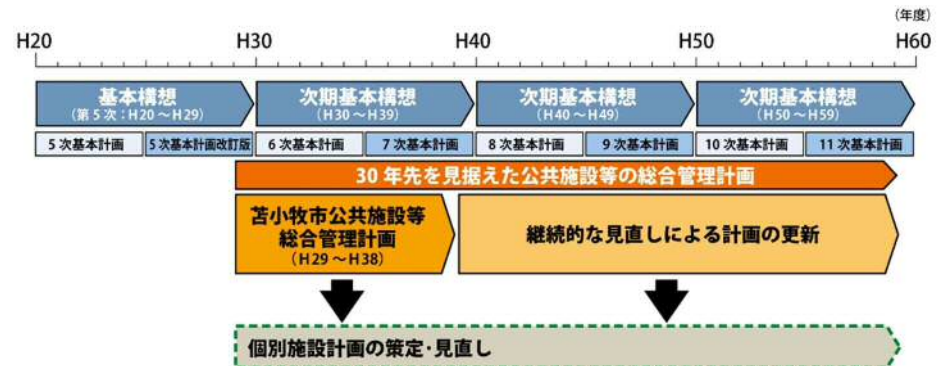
(年度)

H20 H30 H40 H50 H60

基本構想
(第5次:H20～H29)

次期基本構想
(H30～H39)

次期基本構想
(H40～H49)

次期基本構想
(H50～H59)

5次基本計画 | 5次基本計画改訂版 | 6次基本計画 | 7次基本計画 | 8次基本計画 | 9次基本計画 | 10次基本計画 | 11次基本計画

30年先を見据えた公共施設等の総合管理計画

苫小牧市公共施設等総合管理計画
(H29～H38)

継続的な見直しによる計画の更新

個別施設計画の策定・見直し